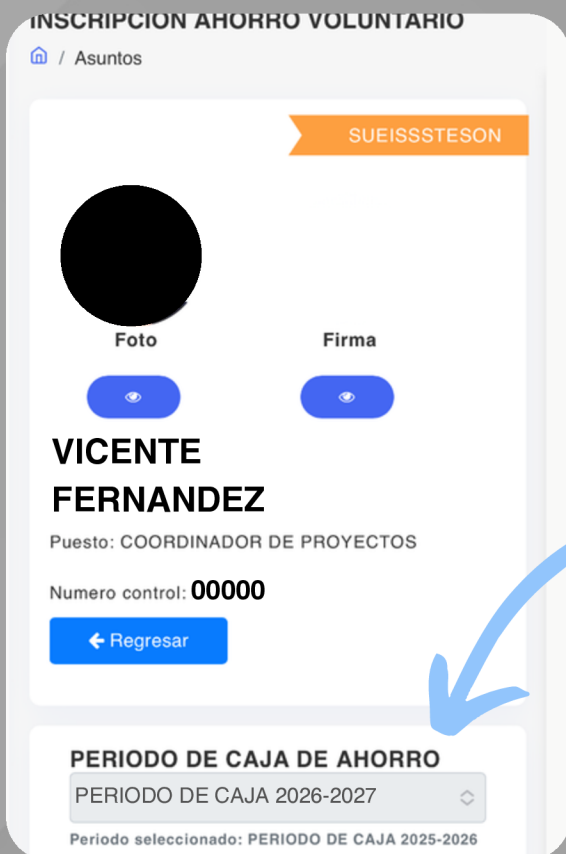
INSCRIPCION AHORRO VOLUNTARIO

/ Asuntos

SUEISSSTESON

Foto

Firma

VICENTE FERNANDEZ

Puesto: COORDINADOR DE PROYECTOS

Numero control: 00000

Regresar

PERIODO DE CAJA DE AHORRO

PERIODO DE CAJA 2026-2027

Periodo seleccionado: PERIODO DE CAJA 2025-2026